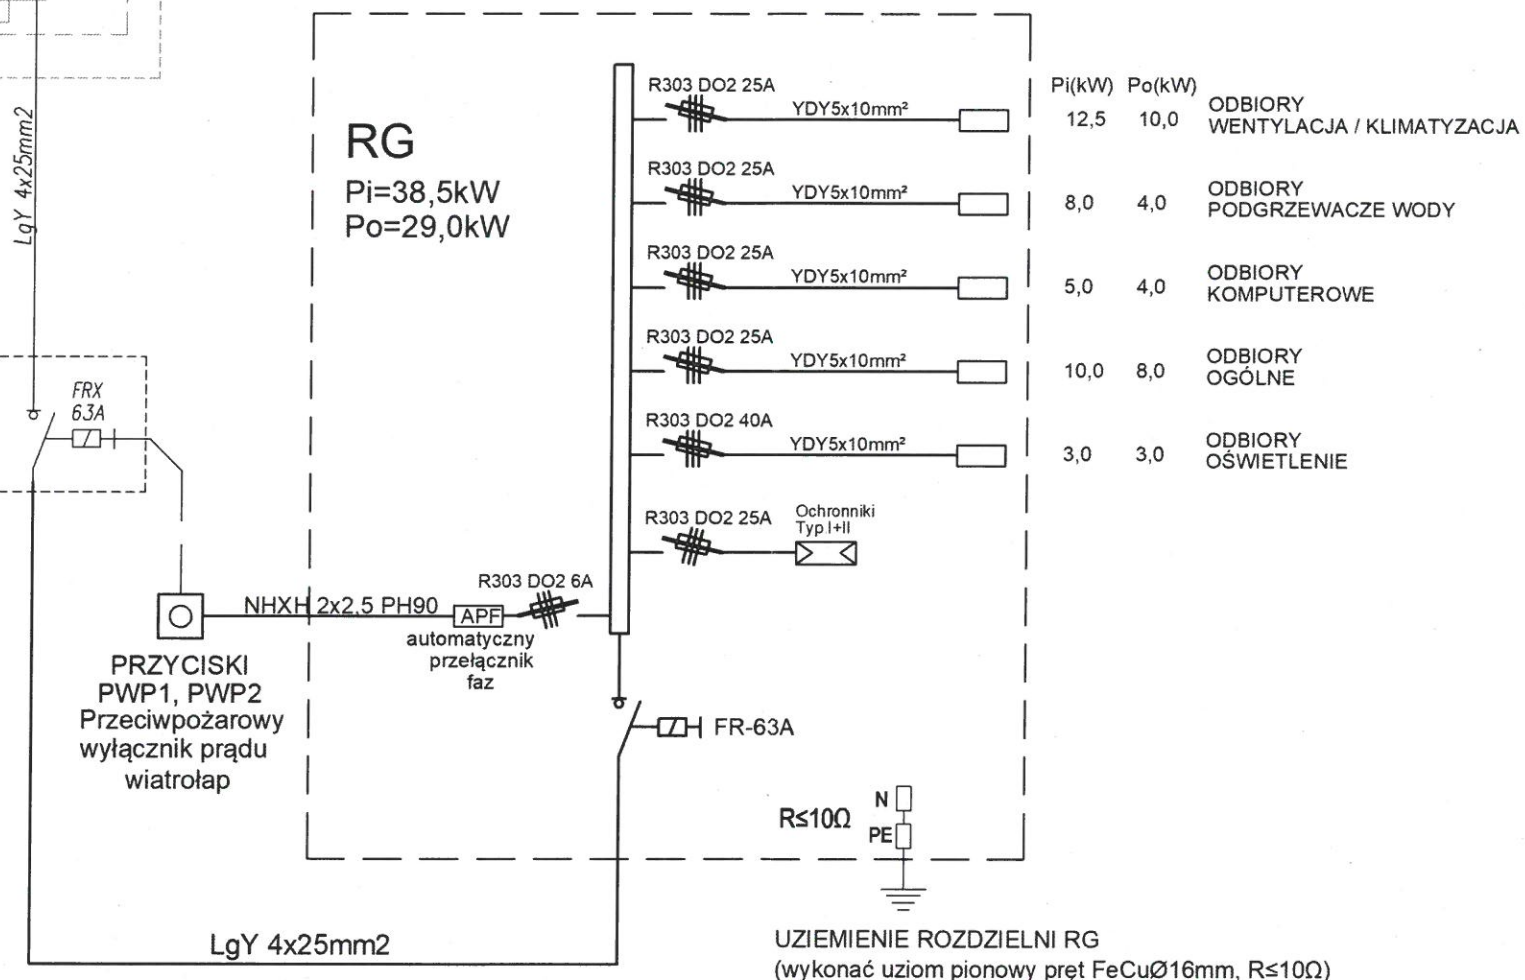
LgY 4x25mm2

FRX
63A

RG
Pi=38,5kW
Po=29,0kW

R303 DO2 25A
YDY5x10mm²

R303 DO2 25A
YDY5x10mm²

R303 DO2 25A
YDY5x10mm²

R303 DO2 25A
YDY5x10mm²

R303 DO2 40A
YDY5x10mm²

R303 DO2 25A
Ochronniki
Typ I+II

| Pi(kW) | Po(kW) | |
|---|---|---|
| 12,5 | 10,0 | ODBIORY WENTYLACJA / KLIMATYZACJA |
| 8,0 | 4,0 | ODBIORY PODGRZEWACZE WODY |
| 5,0 | 4,0 | ODBIORY KOMPUTEROWE |
| 10,0 | 8,0 | ODBIORY OGÓLNE |
| 3,0 | 3,0 | ODBIORY OŚWIETLENIE |

NHXH 2x2,5 PH90
APF
automatyczny przełącznik faz
R303 DO2 6A

PRZYCISKI
PWP1, PWP2
Przeciwpożarowy wyłącznik prądu wiatrołap

FR-63A

N
PE
R≤10Ω

LgY 4x25mm2

UZIEMIENIE ROZDZIELNI RG
(wykonać uziom pionowy pręt FeCuØ16mm, R≤10Ω)